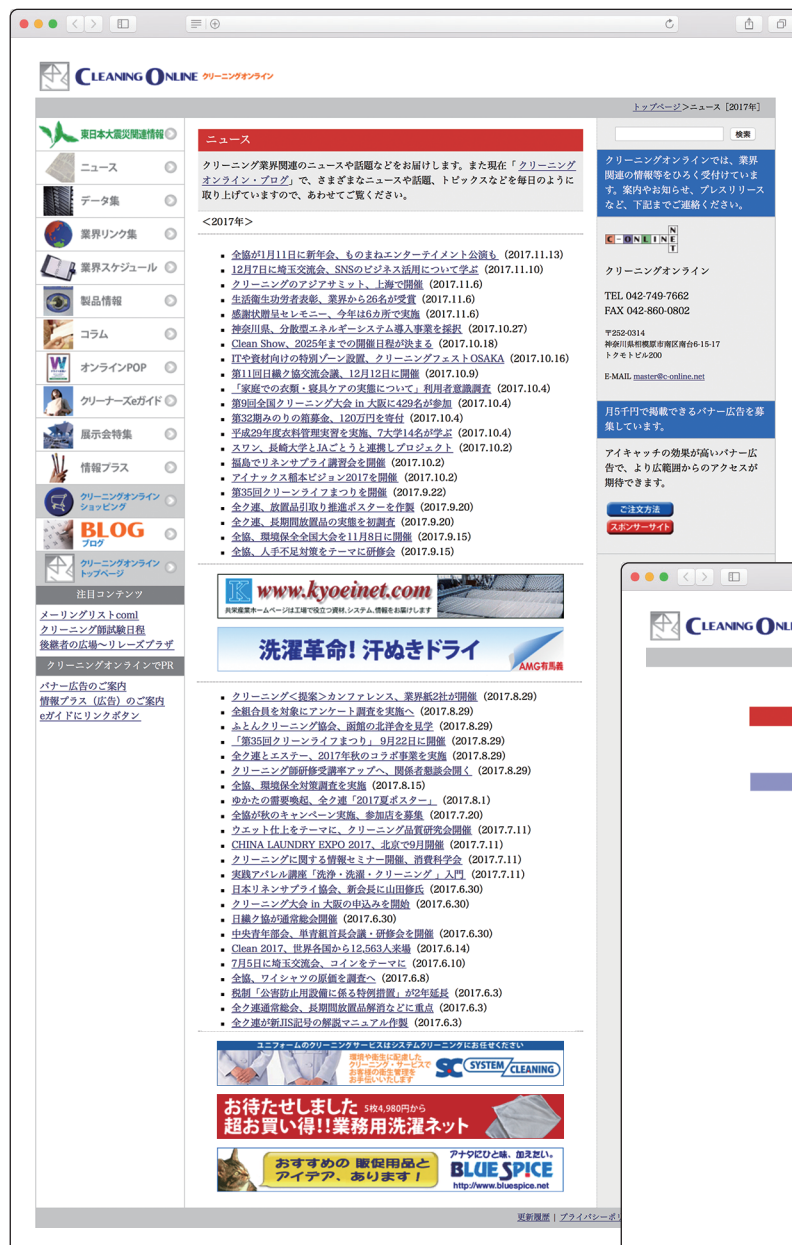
CLEANING ONLINE クリーニングオンライン

トップページ＞ニュース［2017年］

東日本大震災関連情報
ニュース
データ集
業界リンク集
業界スケジュール
製品情報
コラム
オンラインPOP
クリーナーズeガイド
展示会特集
情報プラス
クリーニングオンライン ショッピング
BLOG ブログ
クリーニングオンライン トップページ

注目コンテンツ
メーリングリストcoml
クリーニング師試験日程
後継者の広場～リレーズプラザ

クリーニングオンラインでPR
バナー広告のご案内
情報プラス（広告）のご案内
eガイドにリンクボタン

ニュース

クリーニング業界関連のニュースや話題などをお届けします。また現在「クリーニングオンライン・ブログ」で、さまざまなニュースや話題、トピックスなどを毎日のように取り上げていますので、あわせてご覧ください。

＜2017年＞

- 全協が1月11日に新年会、ものまねエンターテイメント公演も（2017.11.13）
- 12月7日に埼玉交流会、SNSのビジネス活用について学ぶ（2017.11.10）
- クリーニングのアジアサミット、上海で開催（2017.11.6）
- 生活衛生功労者表彰、業界から26名が受賞（2017.11.6）
- 感謝状贈呈セレモニー、今年は6カ所で実施（2017.11.6）
- 神奈川県、分散型エネルギーシステム導入事業を採択（2017.10.27）
- Clean Show、2025年までの開催日程が決まる（2017.10.18）
- ITや資材向けの特別ゾーン設置、クリーニングフェストOSAKA（2017.10.16）
- 第11回日韓ク協交流会議、12月12日に開催（2017.10.9）
- 「家庭での衣類・寝具ケアの実態について」利用者意識調査（2017.10.4）
- 第9回全国クリーニング大会 in 大阪に429名が参加（2017.10.4）
- 第32期みのりの箱募金、120万円を寄付（2017.10.4）
- 平成29年度衣料管理実習を実施、7大学14名が学ぶ（2017.10.4）
- スワン、長崎大学とJAごとうと連携しプロジェクト（2017.10.2）
- 福島でリネンサプライ講習会を開催（2017.10.2）
- アイナックス稲本ビジョン2017を開催（2017.10.2）
- 第35回クリーンライフまつりを開催（2017.9.22）
- 全ク連、放置品引取り推進ポスターを作製（2017.9.20）
- 全ク連、長期間放置品の実態を初調査（2017.9.20）
- 全協、環境保全全国大会を11月8日に開催（2017.9.15）
- 全協、人手不足対策をテーマに研修会（2017.9.15）

www.kyoeinet.com
共栄産業ホームページは工場で役立つ資材、システム、情報をお届けします

洗濯革命！汗ぬきドライ
AMG有馬義

- クリーニング＜提案＞カンファレンス、業界新2社が開催（2017.8.29）
- 全組合員を対象にアンケート調査を実施へ（2017.8.29）
- ふとんクリーニング協会、函館の北洋舎を見学（2017.8.29）
- 「第35回クリーンライフまつり」9月22日に開催（2017.8.29）
- 全ク連とエステー、2017年秋のコラボ事業を実施（2017.8.29）
- クリーニング師研修受講率アップへ、関係者懇談会開く（2017.8.29）
- 全協、環境保全対策調査を実施（2017.8.15）
- ゆかたの需要喚起、全ク連「2017夏ポスター」（2017.8.1）
- 全協が秋のキャンペーン実施、参加店を募集（2017.7.20）
- ウエット仕上をテーマに、クリーニング品質研究会開催（2017.7.11）
- CHINA LAUNDRY EXPO 2017、北京で9月開催（2017.7.11）
- クリーニングに関する情報セミナー開催、消費科学会（2017.7.11）
- 実践アパレル講座「洗浄・洗濯・クリーニング」入門（2017.7.11）
- 日本リネンサプライ協会、新会長に山田修氏（2017.6.30）
- クリーニング大会 in 大阪の申込みを開始（2017.6.30）
- 日線ク協が通常総会開催（2017.6.30）
- 中央青年部会、単青組首長会議・研修会を開催（2017.6.30）
- Clean 2017、世界各国から12,563人来場（2017.6.14）
- 7月5日に埼玉交流会、コインをテーマに（2017.6.10）
- 全協、ワイシャツの原価を調査へ（2017.6.8）
- 税制「公害防止用設備に係る特例措置」が2年延長（2017.6.3）
- 全ク連通常総会、長期間放置品解消などに重点（2017.6.3）
- 全ク連が新JIS記号の解説マニュアル作製（2017.6.3）

ユニフォームのクリーニングサービスはシステムクリーニングにお任せください
環境や衛生に配慮したクリーニング・サービスでお客様の衛生管理をお手伝いいたします
SYSTEM CLEANING

お待たせしました 5枚4,980円から
超お買い得!!業務用洗濯ネット

おすすめの 販促用品と アイテア、あります！
アナタにひと味、加えたい。
BLUE SPICE
http://www.bluespice.net

検索

クリーニングオンラインでは、業界関連の情報等をひろく受け付けています。案内やお知らせ、プレスリリースなど、下記までご連絡ください。

C-ONLINE NET

クリーニングオンライン

TEL 042-749-7662
FAX 042-860-0802

〒252-0314
神奈川県相模原市南区南台6-15-17
トクモトビル200

E-MAIL master@c-online.net

月5千円で掲載できるバナー広告を募集しています。

アイキャッチの効果が高いバナー広告で、より広範囲からのアクセスが期待できます。

ご注文方法
スポンサーサイト

更新履歴 ｜ プライバシーポリ

CLEANING ONLI